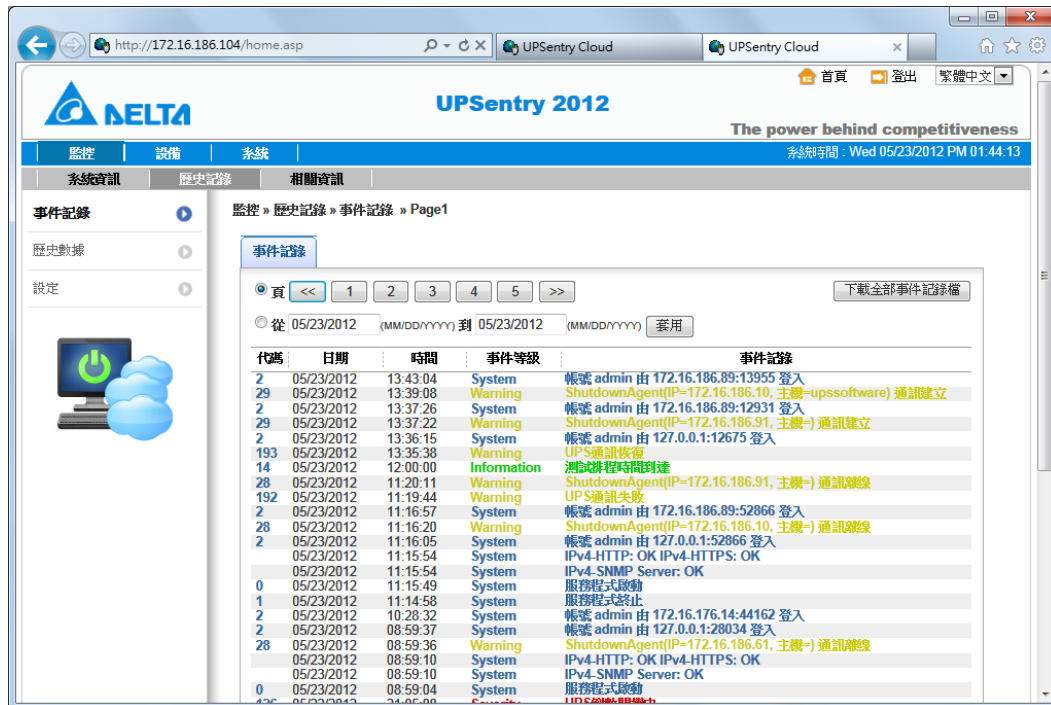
http://172.16.186.104/home.asp

UPSentry Cloud

UPSentry Cloud

首頁 登出 繁體中文

DELTA

UPSentry 2012

The power behind competitiveness

監控 設備 系統

系統時間 : Wed 05/23/2012 PM 01:44:13

系統資訊 歷史記錄 相關資訊

事件記錄

歷史數據

設定

監控 » 歷史記錄 » 事件記錄 » Page1

事件記錄

頁 << 1 2 3 4 5 >>

下載全部事件記錄檔

從 05/23/2012 (MM/DD/YYYY) 到 05/23/2012 (MM/DD/YYYY) 套用

| 代碼 | 日期 | 時間 | 事件等級 | 事件記錄 |
|---|---|---|---|---|
| 2 | 05/23/2012 | 13:43:04 | System | 帳號 admin 由 172.16.186.89:13955 登入 |
| 29 | 05/23/2012 | 13:39:08 | Warning | ShutdownAgent(IP=172.16.186.10, 主機=upssoftware) 通訊建立 |
| 2 | 05/23/2012 | 13:37:26 | System | 帳號 admin 由 172.16.186.89:12931 登入 |
| 29 | 05/23/2012 | 13:37:22 | Warning | ShutdownAgent(IP=172.16.186.91, 主機=) 通訊建立 |
| 2 | 05/23/2012 | 13:36:15 | System | 帳號 admin 由 127.0.0.1:12675 登入 |
| 193 | 05/23/2012 | 13:35:38 | Warning | UPS通訊恢復 |
| 14 | 05/23/2012 | 12:00:00 | Information | 測試排程時間到達 |
| 28 | 05/23/2012 | 11:20:11 | Warning | ShutdownAgent(IP=172.16.186.91, 主機=) 通訊離線 |
| 192 | 05/23/2012 | 11:19:44 | Warning | UPS通訊失敗 |
| 2 | 05/23/2012 | 11:16:57 | System | 帳號 admin 由 172.16.186.89:52866 登入 |
| 28 | 05/23/2012 | 11:16:20 | Warning | ShutdownAgent(IP=172.16.186.10, 主機=) 通訊離線 |
| 2 | 05/23/2012 | 11:16:05 | System | 帳號 admin 由 127.0.0.1:52866 登入 |
|  | 05/23/2012 | 11:15:54 | System | IPv4-HTTP: OK IPv4-HTTPS: OK |
|  | 05/23/2012 | 11:15:54 | System | IPv4-SNMP Server: OK |
| 0 | 05/23/2012 | 11:15:49 | System | 服務程式啟動 |
| 1 | 05/23/2012 | 11:14:58 | System | 服務程式終止 |
| 2 | 05/23/2012 | 10:28:32 | System | 帳號 admin 由 172.16.176.14:44162 登入 |
| 2 | 05/23/2012 | 08:59:37 | System | 帳號 admin 由 127.0.0.1:28034 登入 |
| 28 | 05/23/2012 | 08:59:36 | Warning | ShutdownAgent(IP=172.16.186.61, 主機=) 通訊離線 |
|  | 05/23/2012 | 08:59:10 | System | IPv4-HTTP: OK IPv4-HTTPS: OK |
|  | 05/23/2012 | 08:59:10 | System | IPv4-SNMP Server: OK |
| 0 | 05/23/2012 | 08:59:04 | System | 服務程式啟動 |
| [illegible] | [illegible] | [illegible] | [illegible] | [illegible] |